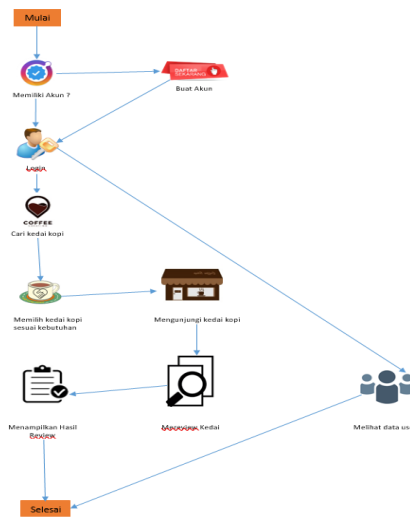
Mulai

Memiliki Akun ?

DAFTAR SEKARANG

Buat Akun

Login

COFFEE

Cari kedai kopi

Memilih kedai kopi sesuai kebutuhan

Mengunjungi kedai kopi

Menampilkan Hasil Review

Mereview Kedai

Melihat data us

Selesai